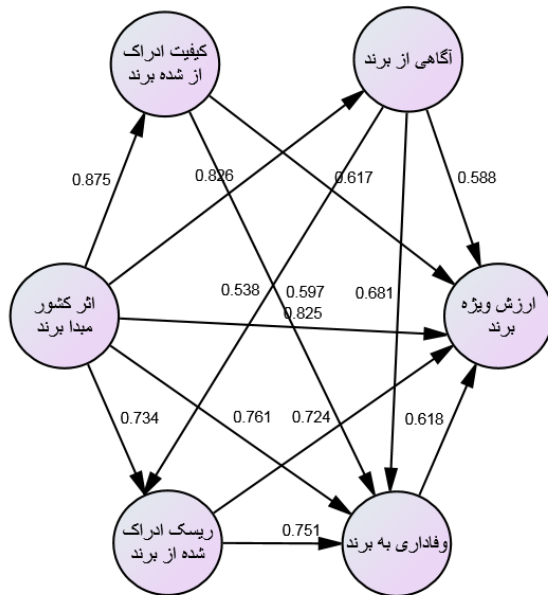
کیفیت ادراک از شده برند

آگاهی از برند

0.875

0.826

0.617

0.588

اثر کشور مبدا برند

0.538

0.597

0.825

0.681

ارزش ویژه برند

0.734

0.761

0.724

0.618

ریسک ادراک شده از برند

0.751

وفاداری به برند